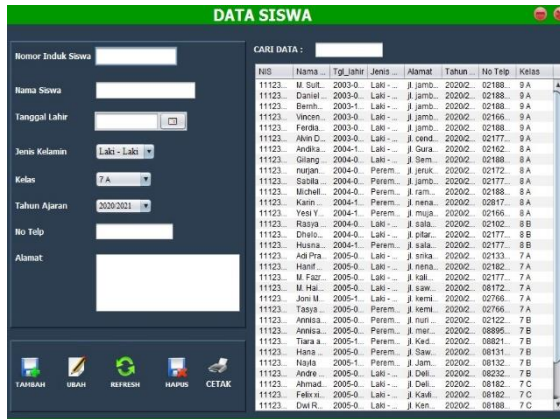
DATA SISWA

Nomor Induk Siswa

Nama Siswa

Tanggal Lahir

Jenis Kelamin Laki - Laki

Kelas 7 A

Tahun Ajaran 2020/2021

No Telp

Alamat

TAMBAH UBAH REFRESH HAPUS CETAK

CARI DATA :

| NIS | Nama ... | Tgl_lahir | Jenis ... | Alamat | Tahun ... | No Telp | Kelas |
|---|---|---|---|---|---|---|---|
| 11123... | M. Sult... | 2003-0... | Laki - ... | jl. jamb... | 2020/2... | 02188... | 9 A |
| 11123... | Daniel ... | 2003-0... | Laki - ... | jl. jamb... | 2020/2... | 02188... | 9 A |
| 11123... | Bernh... | 2003-0... | Laki - ... | jl. jamb... | 2020/2... | 02188... | 9 A |
| 11123... | Vincen... | 2003-0... | Laki - ... | jl. jamb... | 2020/2... | 02166... | 9 A |
| 11123... | Ferdia... | 2003-0... | Laki - ... | jl. jamb... | 2020/2... | 02188... | 9 A |
| 11123... | Alvin D... | 2003-0... | Laki - ... | jl. cend... | 2020/2... | 02177... | 9 A |
| 11123... | Andika... | 2004-1... | Laki - ... | jl. Gura... | 2020/2... | 02162... | 8 A |
| 11123... | Gilang ... | 2004-0... | Laki - ... | jl. Sem... | 2020/2... | 02188... | 8 A |
| 11123... | nurjan... | 2004-0... | Perem... | jl. jeruk... | 2020/2... | 02172... | 8 A |
| 11123... | Sabila ... | 2004-0... | Perem... | jl. jamb... | 2020/2... | 02177... | 8 A |
| 11123... | Michell... | 2004-0... | Perem... | jl. jamb... | 2020/2... | 02188... | 8 A |
| 11123... | Karin ... | 2004-1... | Perem... | jl. nena... | 2020/2... | 02817... | 8 A |
| 11123... | Yesi Y... | 2004-1... | Perem... | jl. muja... | 2020/2... | 02166... | 8 A |
| 11123... | Rasya ... | 2004-0... | Laki - ... | jl. sala... | 2020/2... | 02102... | 8 B |
| 11123... | Dhelo... | 2004-0... | Laki - ... | jl. pitar... | 2020/2... | 02177... | 8 B |
| 11123... | Husna... | 2004-1... | Perem... | jl. sala... | 2020/2... | 02177... | 8 B |
| 11123... | Adi Pra... | 2005-0... | Laki - ... | jl. srika... | 2020/2... | 02133... | 7 A |
| 11123... | Hanif ... | 2005-0... | Laki - ... | jl. nena... | 2020/2... | 02182... | 7 A |
| 11123... | M. Fazr... | 2005-0... | Laki - ... | jl. kali... | 2020/2... | 02177... | 7 A |
| 11123... | M. Hai... | 2005-0... | Laki - ... | jl. saw... | 2020/2... | 08172... | 7 A |
| 11123... | Joni M... | 2005-1... | Laki - ... | jl. kemi... | 2020/2... | 02766... | 7 A |
| 11123... | Tasya ... | 2005-0... | Perem... | jl. kemi... | 2020/2... | 02766... | 7 A |
| 11123... | Annisa... | 2005-0... | Perem... | jl. nuri... | 2020/2... | 02122... | 7 B |
| 11123... | Annisa... | 2005-0... | Perem... | jl. mer... | 2020/2... | 08895... | 7 B |
| 11123... | Tiara a... | 2005-0... | Perem... | jl. Ked... | 2020/2... | 08821... | 7 B |
| 11123... | Hana ... | 2005-0... | Perem... | jl. Saw... | 2020/2... | 08131... | 7 B |
| 11123... | Nayla ... | 2005-1... | Perem... | jl. Jam... | 2020/2... | 08132... | 7 B |
| 11123... | Andre ... | 2005-0... | Laki - ... | jl. Deli... | 2020/2... | 08232... | 7 B |
| 11123... | Ahmad... | 2005-0... | Laki - ... | jl. Deli... | 2020/2... | 08182... | 7 C |
| 11123... | Felix xi... | 2005-0... | Laki - ... | jl. Kavli... | 2020/2... | 08182... | 7 C |
| 11123... | Dwi R... | 2005-0... | Laki - ... | jl. Ken... | 2020/2... | 08188... | 7 C |